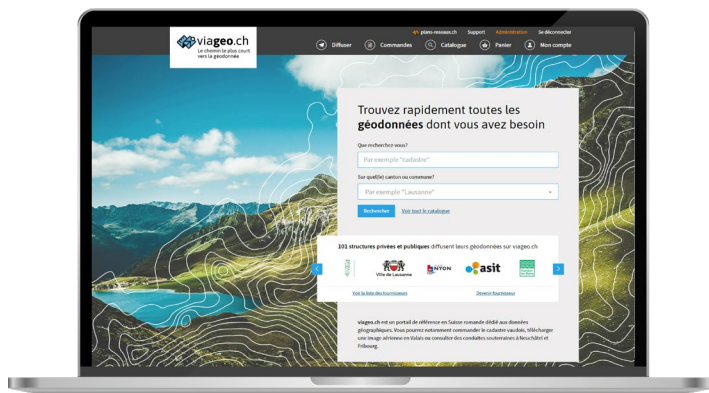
viageo.ch
Le chemin le plus court vers la géodonnée

plans-reseaux.ch Support Administration Se déconnecter

Diffuser Commandes Catalogue Panier Mon compte

Trouvez rapidement toutes les **géodonnées** dont vous avez besoin

Que recherchez-vous?

Par exemple "cadastre"

Sur quel(le) canton ou commune?

Par exemple "Lausanne"

Rechercher Voir tout le catalogue

101 structures privées et publiques diffusent leurs géodonnées sur viageo.ch

Ville de Lausanne NYON asit

Voir la liste des fournisseurs Devenir fournisseur

viageo.ch est un portail de référence en Suisse romande dédié aux données géographiques. Vous pourrez notamment commander le cadastre vaudois, télécharger une image aérienne en Valais ou consulter des conduites souterraines à Neuchâtel et Fribourg.